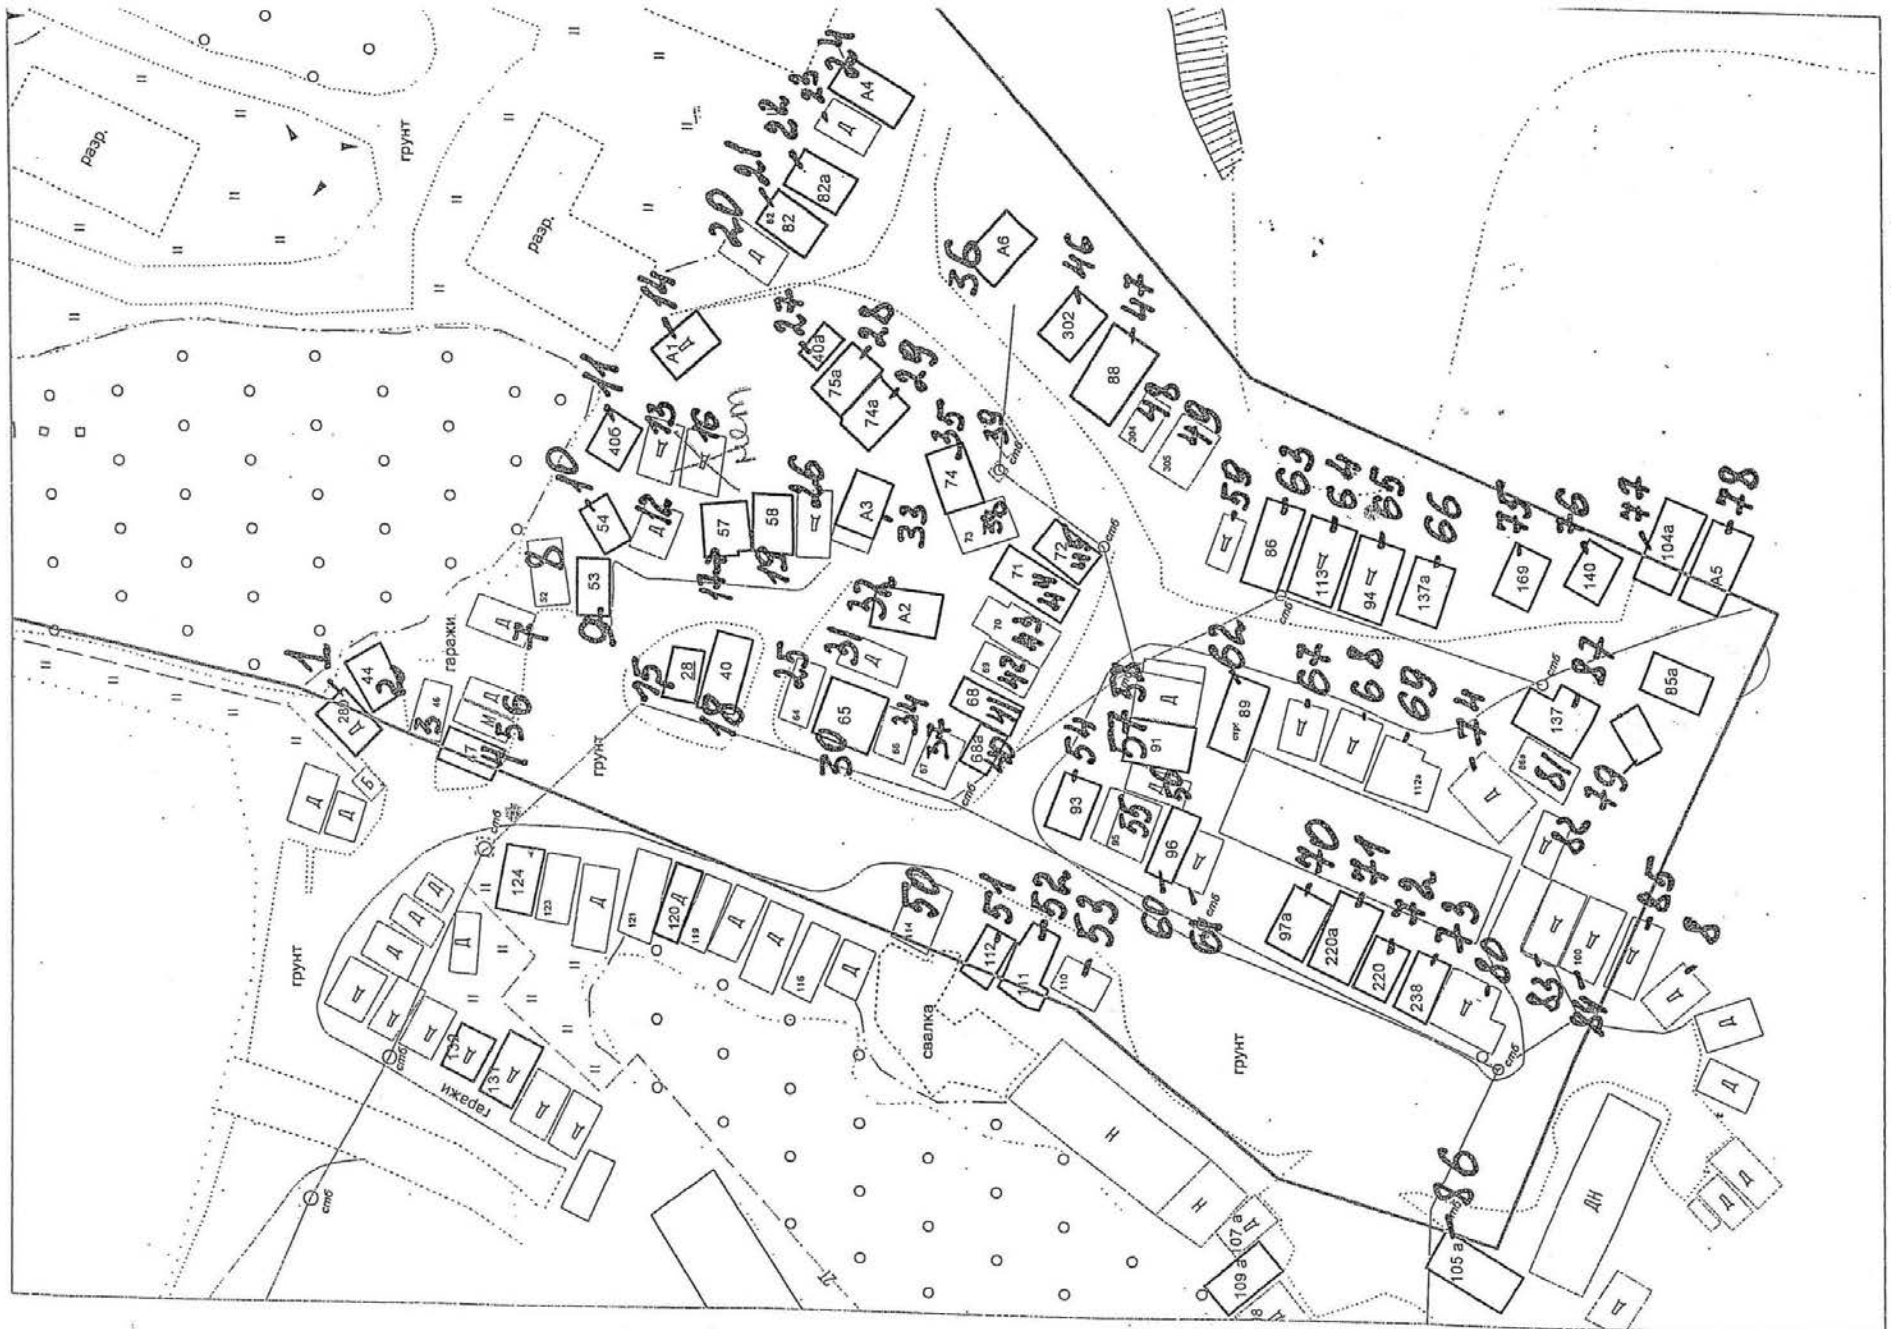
разр.
грунт
разр.
А4
Д
82а
82
Д
20 21 22 23 24
14
А1 Д
А6
36
46
302
47
88
48
49
27
40а
28
75а
29
74а
11
406
Д
15
16
нет
74
35
39
стб
10
54
Д
12
57
58
Д
26
А3
33
73
38
72
44
стб
58
86
63
113 Д
64
94
65
137а
66
169
75
140
76
104а
77
78
А5
8
53
9
52
Д
7
17
19
2
А2
32
31
Д
71
44
70
43
42
69
41
40
68
68а
65
30
64
34
66
37
67
стб
гаражи
15
28
40
18
грунт
1
44
28б
Д
3
46
М
Д
47
5
6
56
Д
Д
Б
стб
62
Д
89
67
68
69
74
137
81
79
85а
87
стб
54
57
91
55
93
95
96
Д
59
Д
112а
Д
Д
82
стб
124
123
Д
121
120 Д
119
Д
Д
116
Д
114
50
51
112
52
53
111
110
60
61 стб
70
71
72
73
97а
220а
220
238
Д
80
Д
100
Д
Д
83
84
85
8
грунт
Д
Д
Д
Д
Д
Д
Д
Д
130
Д
131
Д
Д
Д
гаражи
стб
свалка
грунт
стб
Д
Д
Н
Н
107 а
109 а
Д
86
105 а
ДН
Д
Д
Д
стб